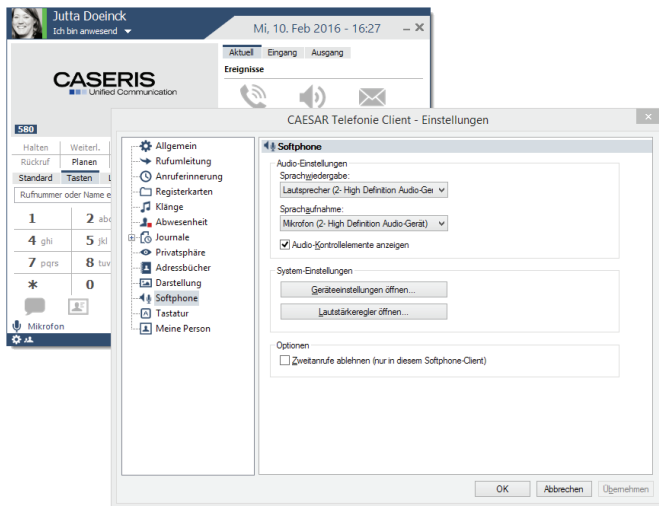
Jutta Doeinck
Ich bin anwesend

Mi, 10. Feb 2016 - 16:27

Aktuell | Eingang | Ausgang

Ereignisse

CASERIS
Unified Communication

580

Halten | Weiterl.
Rückruf | Planen
Standard | Tasten

Rufnummer oder Name e

1 | 2 abc
4 ghi | 5 jkl
7 pqrs | 8 tuv
* | 0

Mikrofon

CAESAR Telefonie Client - Einstellungen

Allgemein
Rufumleitung
Anruferinnerung
Registerkarten
Klänge
Abwesenheit
Journale
Privatsphäre
Adressbücher
Darstellung
Softphone
Tastatur
Meine Person

Softphone

Audio-Einstellungen
Sprachwiedergabe:
Lautsprecher (2- High Definition Audio-Ger
Sprachaufnahme:
Mikrofon (2- High Definition Audio-Gerät)
Audio-Kontrollelemente anzeigen

System-Einstellungen
Geräteeinstellungen öffnen...
Lautstärkeregler öffnen...

Optionen
Zweitanrufe ablehnen (nur in diesem Softphone-Client)

OK | Abbrechen | Übernehmen